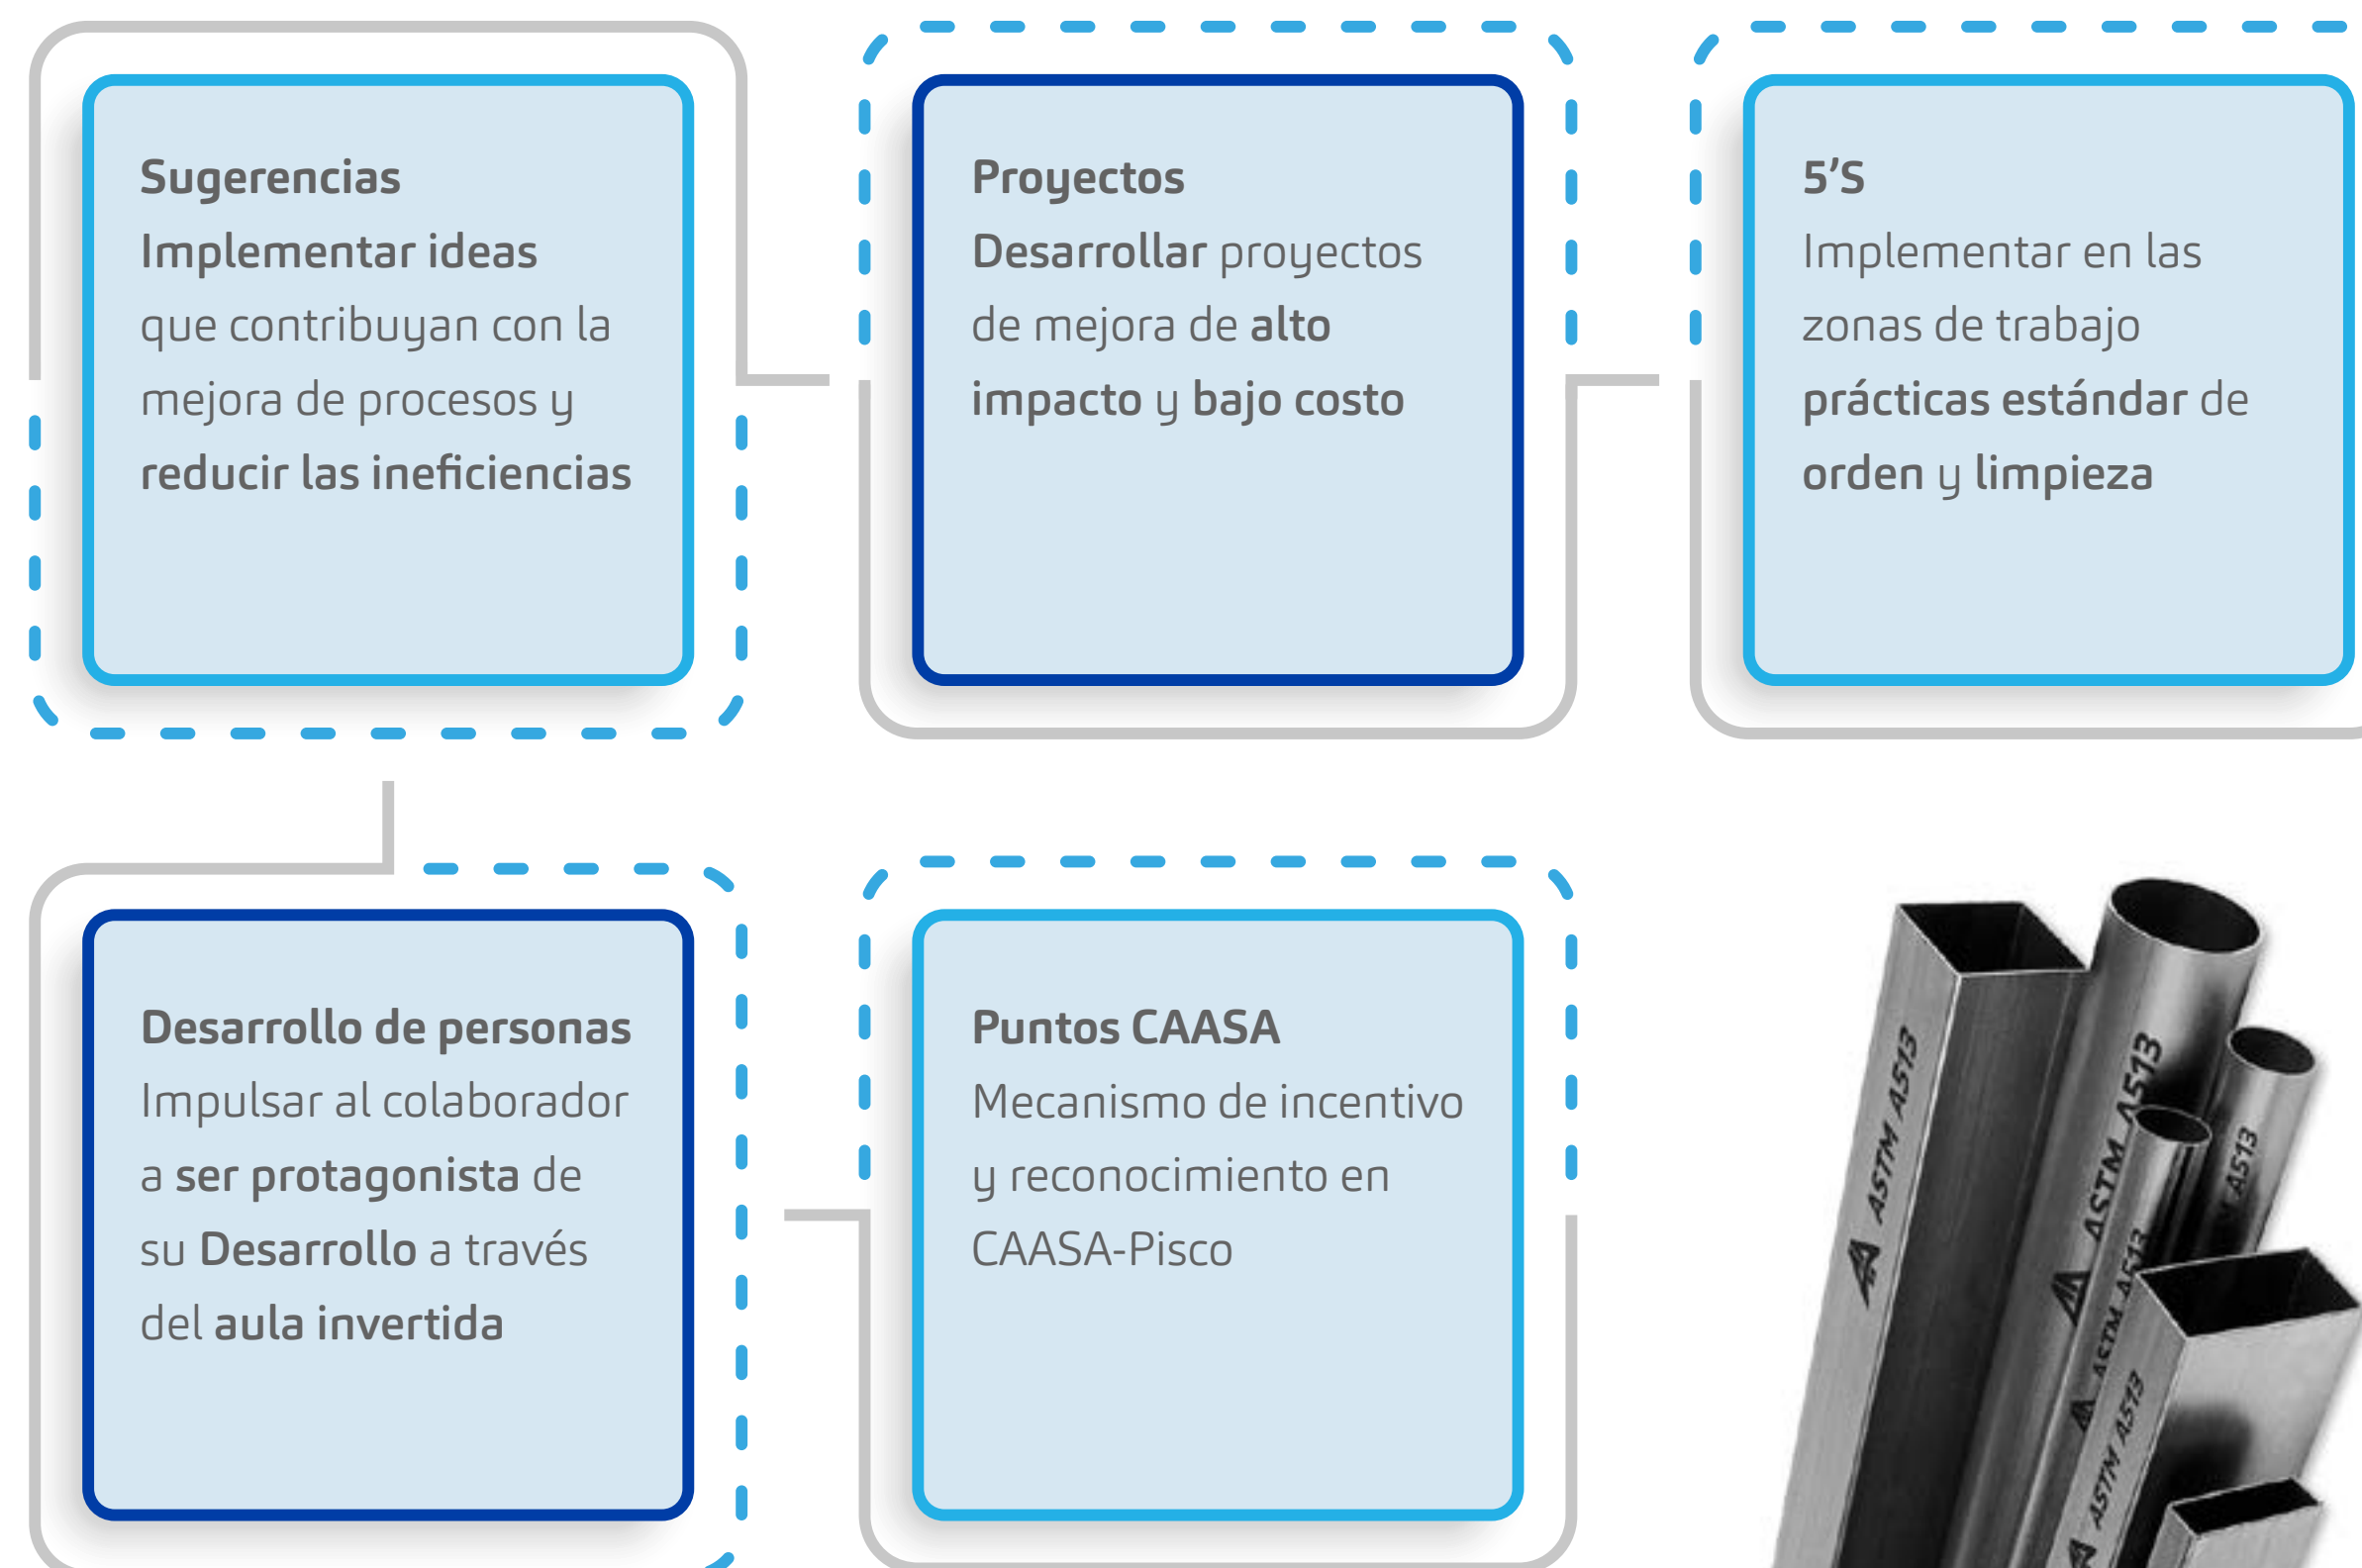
Sugerencias
Implementar ideas que contribuyan con la mejora de procesos y reducir las ineficiencias

Proyectos
Desarrollar proyectos de mejora de alto impacto y bajo costo

5’S
Implementar en las zonas de trabajo prácticas estándar de orden y limpieza

Desarrollo de personas
Impulsar al colaborador a ser protagonista de su Desarrollo a través del aula invertida

Puntos CAASA
Mecanismo de incentivo y reconocimiento en CAASA-Pisco

ASTM A513
ASTM A513
A513
ASTM A513
ASTM A513